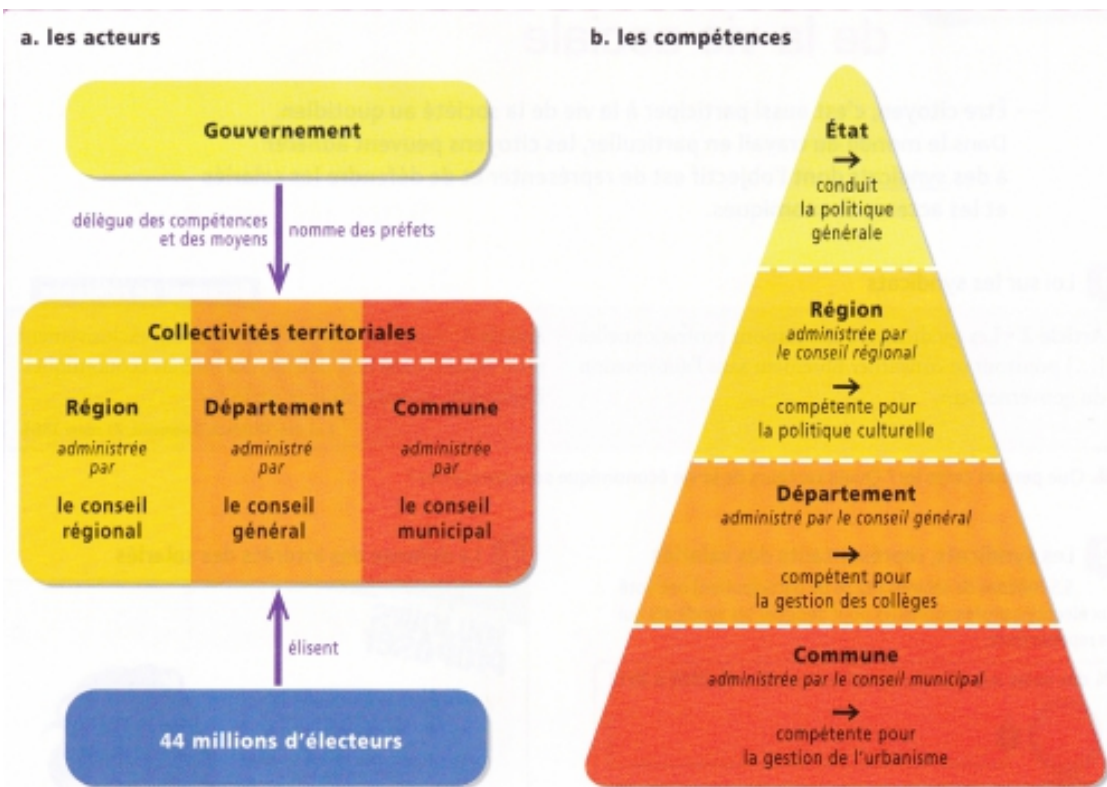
a. les acteurs

Gouvernement

délègue des compétences et des moyens

nomme des préfets

Collectivités territoriales

Région
administrée par
le conseil régional

Département
administré par
le conseil général

Commune
administrée par
le conseil municipal

élisent

44 millions d'électeurs

b. les compétences

État
→
conduit la politique générale

Région
administrée par le conseil régional
→
compétente pour la politique culturelle

Département
administré par le conseil général
→
compétent pour la gestion des collèges

Commune
administrée par le conseil municipal
→
compétente pour la gestion de l'urbanisme